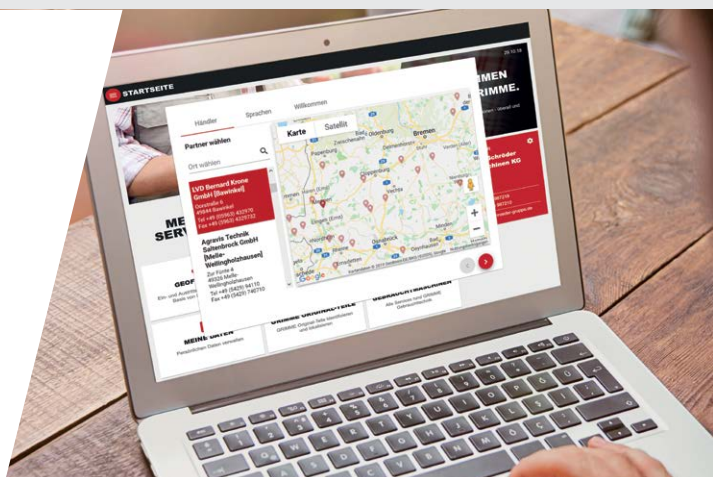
STARTSEITE

Händler Sprachen Willkommen

Partner wählen

Ort wählen

LVD Bernard Krone GmbH [Spelle]

Agravis Technik Saltenbrock GmbH [Melle-Wellingholzhausen]

Zur Forke 4
49326 Melle-Wellingholzhausen
Tel +49 (5429) 94110
Fax +49 (5429) 946710

Karte Satellit

Oldenburg
Bremen
Cloppenburg
Vechta
Osnabrück

MMEN
RIMME.

Schröder
chinen KG

MEIN
SERV

GEOR

MEINE DATEN
Persönlichen Daten verwalten

UNSERE ORIGINALTEILE

GEBRAUCHTMASCHINEN